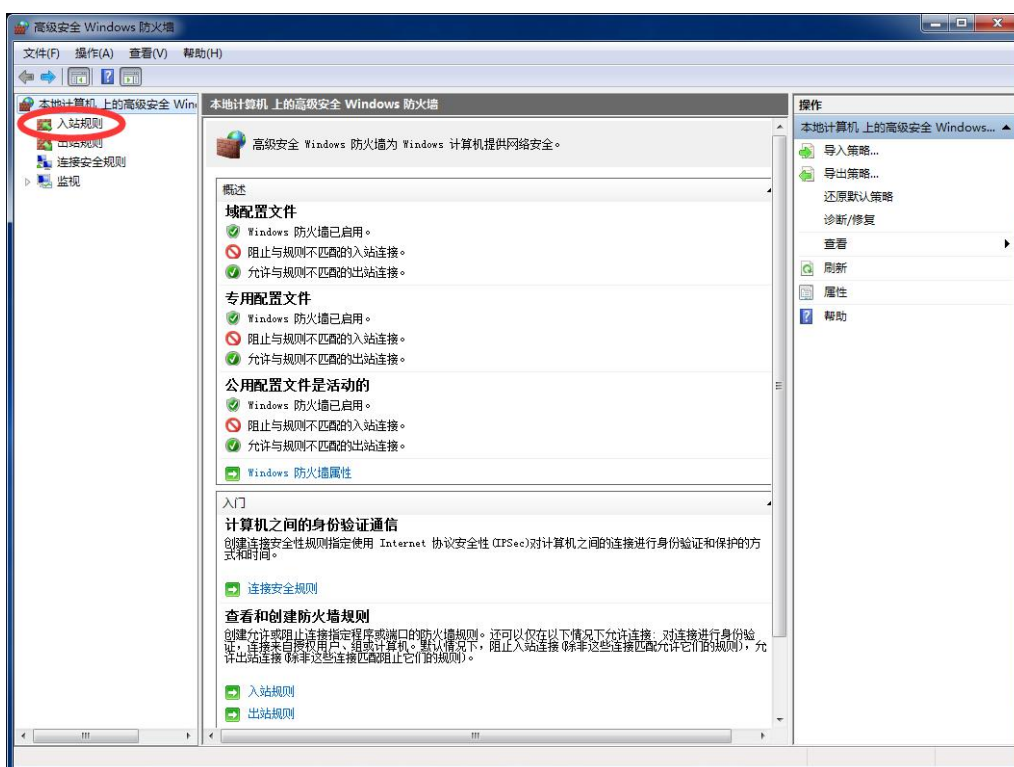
高级安全 Windows 防火墙

文件(F) 操作(A) 查看(V) 帮助(H)

本地计算机 上的高级安全 Win
入站规则
出站规则
连接安全规则
监视

本地计算机 上的高级安全 Windows 防火墙

高级安全 Windows 防火墙为 Windows 计算机提供网络安全。

概述

域配置文件
Windows 防火墙已启用。
阻止与规则不匹配的入站连接。
允许与规则不匹配的出站连接。

专用配置文件
Windows 防火墙已启用。
阻止与规则不匹配的入站连接。
允许与规则不匹配的出站连接。

公用配置文件是活动的
Windows 防火墙已启用。
阻止与规则不匹配的入站连接。
允许与规则不匹配的出站连接。

Windows 防火墙属性

入门

计算机之间的身份验证通信
创建连接安全性规则指定使用 Internet 协议安全性(IPSec)对计算机之间的连接进行身份验证和保护的方式和时间。

连接安全规则

查看和创建防火墙规则
创建允许或阻止连接指定程序或端口的防火墙规则。还可以仅在以下情况下允许连接：对连接进行身份验证，连接来自授权用户、组或计算机。默认情况下，阻止入站连接(除非这些连接匹配允许它们的规则)，允许出站连接(除非这些连接匹配阻止它们的规则)。

入站规则
出站规则

操作
本地计算机 上的高级安全 Windows...
导入策略...
导出策略...
还原默认策略
诊断/修复
查看
刷新
属性
帮助